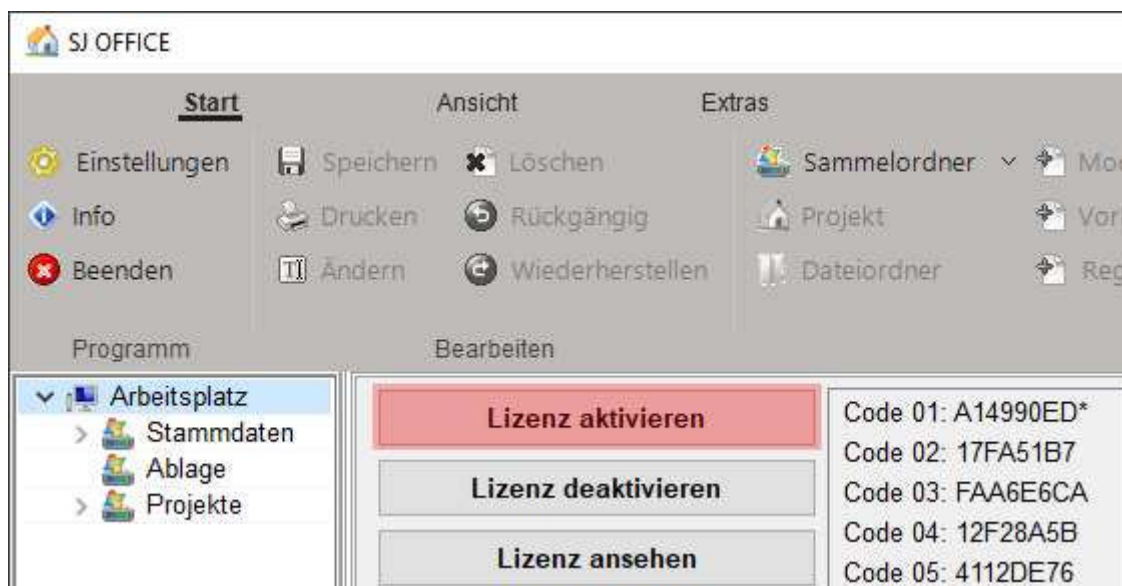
SJ OFFICE

Start Ansicht Extras

Einstellungen
Info
Beenden
Programm

Speichern Löschen
Drucken Rückgängig
Ändern Wiederherstellen
Bearbeiten

Sammelordner
Projekt
Dateiordner

Mo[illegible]
Vor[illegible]
Reg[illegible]

Arbeitsplatz
Stammdaten
Ablage
Projekte

Lizenz aktivieren
Lizenz deaktivieren
Lizenz ansehen

Code 01: A14990ED*
Code 02: 17FA51B7
Code 03: FAA6E6CA
Code 04: 12F28A5B
Code 05: 4112DE76